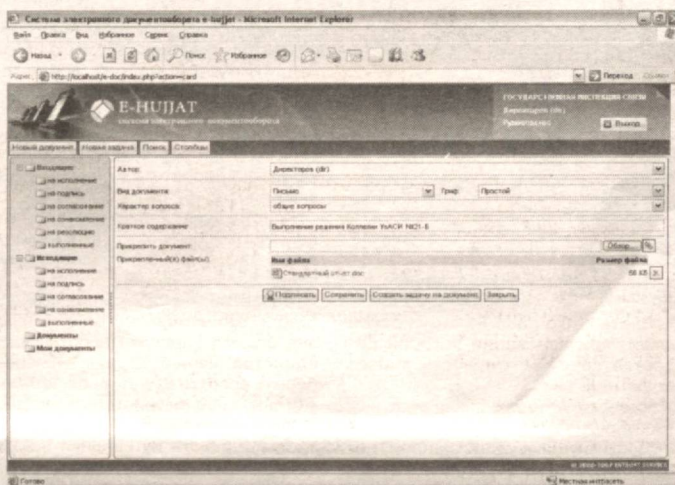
Система электронного документооборота e-hujjat - Microsoft Internet Explorer

Файл Правка Вид Избранное Сервис Справка

Назад Поиск Избранное

Адрес http://localhost/e-doc/index.php?action=card Переход Ссылки

E-HUJJAT
система электронного документооборота

ГОСУДАРСТВЕННАЯ ИНСПЕКЦИЯ СВЯЗИ
Директор (dir)
Руководство

Выход

Новый документ Новая задача Поиск Столбцы

Входящие
на исполнение
на подпись
на согласование
на ознакомление
на резолюцию
выполненные
Исходящие
на исполнение
на подпись
на согласование
на ознакомление
выполненные
Документы
Мои документы

Автор: Директор (dir)
Вид документа: Письмо Гриф: Простой
Характер вопроса: общие вопросы
Краткое содержание: Выполнение решения Коллегии УзАСИ №01-6
Прикрепить документ: Обзор...
Прикрепленный(е) файл(ы): Имя файла Размер файла
Стандартный отчет.doc 56 kb

Подписать Сохранить Создать задачу на документ Закрыть

Готово Местная интрасеть